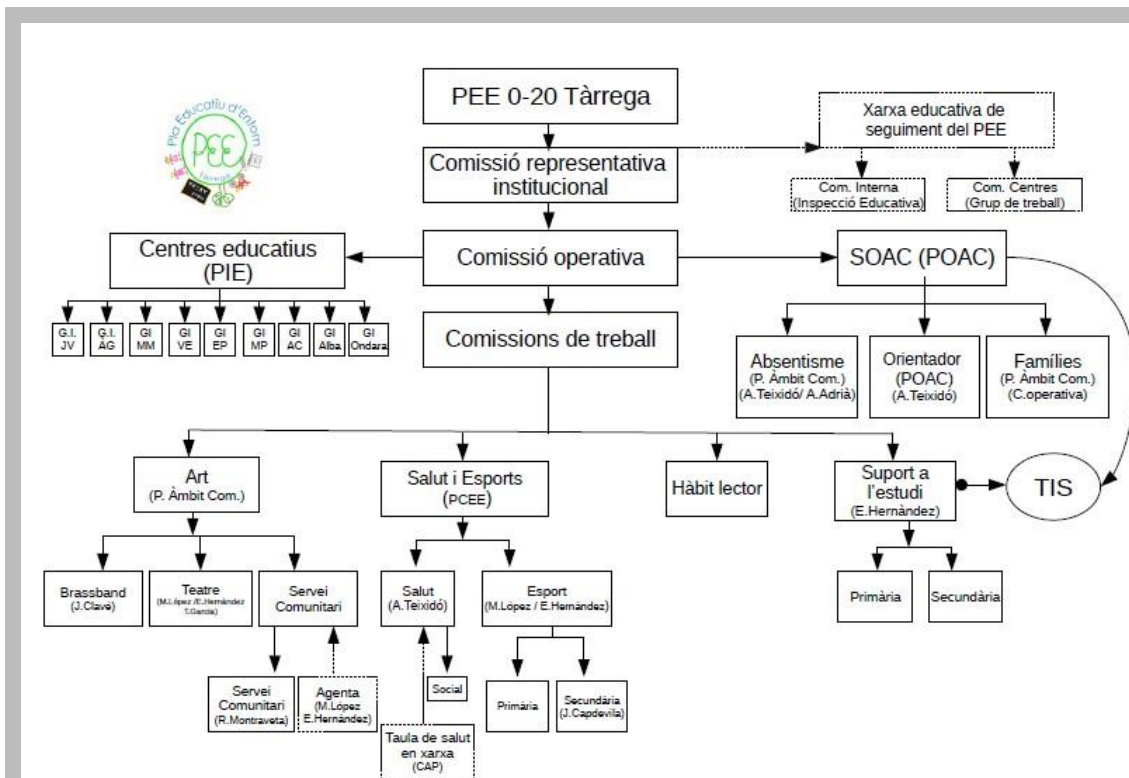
Pla Educatiu d'Entorn
PEE
Tàrrega

PEE 0-20 Tàrrega

Xarxa educativa de seguiment del PEE

Com. Interna (Inspecció Educativa)

Com. Centres (Grup de treball)

Comissió representativa institucional

Centres educatius (PIE)

Comissió operativa

SOAC (POAC)

G.I. JV
G.I. AG
GI MM
GI VE
GI EP
GI MP
GI AC
GI Alba
GI Ondara

Comissions de treball

Absentisme (P. Àmbit Com.) (A.Teixidó/ A.Adrià)

Orientador (POAC) (A.Teixidó)

Famílies (P. Àmbit Com.) (C.operativa)

Art (P. Àmbit Com.)

Salut i Esports (PCEE)

Hàbit lector

Suport a l'estudi (E.Hernández)

TIS

Brassband (J.Clavé)

Teatre (M.López /E.Hernández T.Garcia)

Servei Comunitari

Salut (A.Teixidó)

Esport (M.López / E.Hernández)

Primària

Secundària

Servei Comunitari (R.Montraveta)

Agenta (M.López E.Hernández)

Social

Primària

Secundària (J.Capdevila)

Taula de salut en xarxa (CAP)